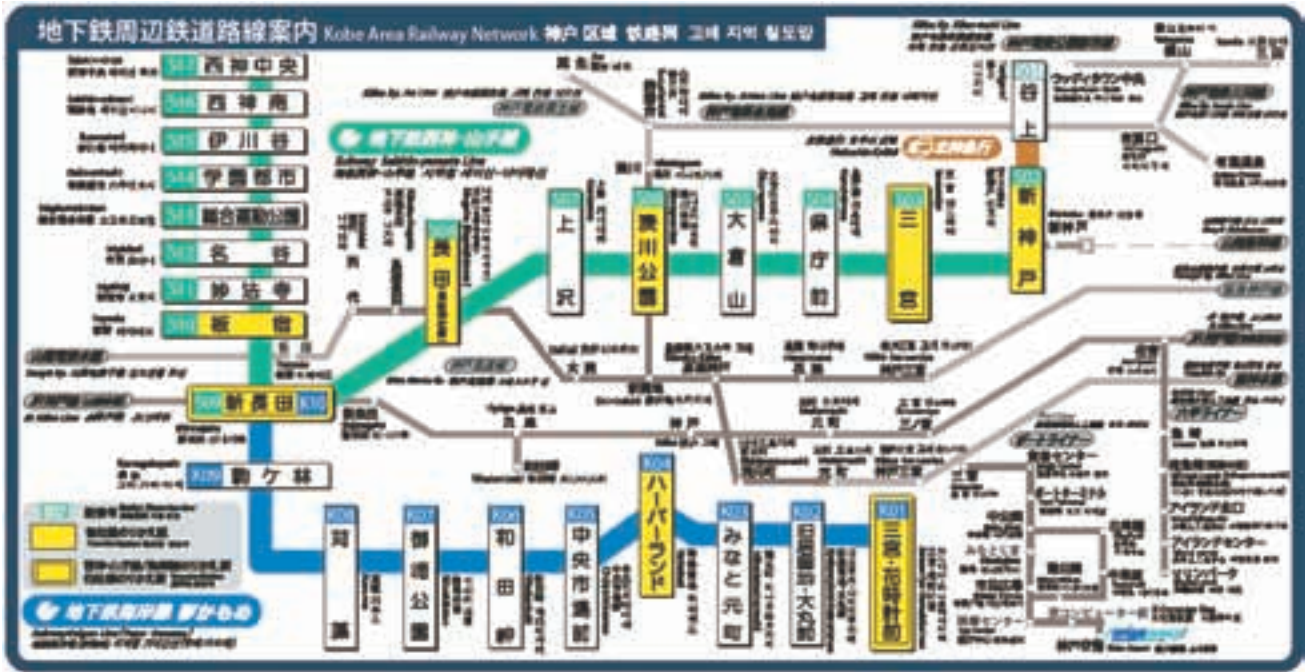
地下鉄周辺鉄道路線案内 Kobe Area Railway Network 神戸 区域 铁路网 고베 지역 철도망

S13 西神中央
S12 西神南
S11 伊川谷
S10 学園都市
S09 総合運動公園
S08 名谷
S07 妙法寺
S06 板宿
S05 新長田 K10
K09 駒ケ林
S04 長田
S03 上沢
S02 湊川公園
S01 大倉山
県庁前
三宮
谷上
新神戸
地下鉄西神・山手線
K08 苅藻
K07 御崎公園
K06 和田岬
K05 中央市場前
K04 ハーバーランド
K03 みなと元町
K02 旧居留地・大丸前
K01 三宮・花時計前
地下鉄海岸線 夢かもめ
新開地
神戸
元町
三ノ宮
大開
高速長田
兵庫
湊川
谷上
新神戸
三宮
ポートライナー
六甲ライナー
北神急行